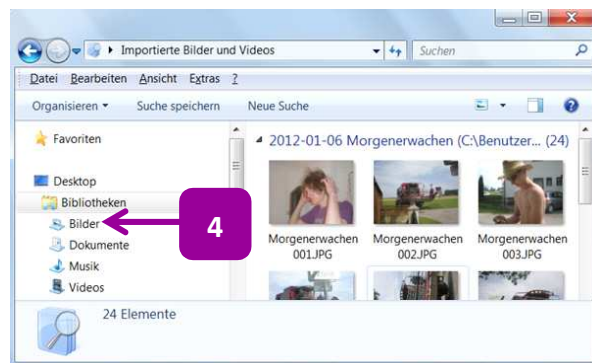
Importierte Bilder und Videos

Suchen

Datei Bearbeiten Ansicht Extras ?

Organisieren ▾ Suche speichern Neue Suche

Favoriten

Desktop

Bibliotheken

Bilder

Dokumente

Musik

Videos

4

2012-01-06 Morgenerwachen (C:\Benutzer... (24)

Morgenerwachen 001.JPG

Morgenerwachen 002.JPG

Morgenerwachen 003.JPG

24 Elemente